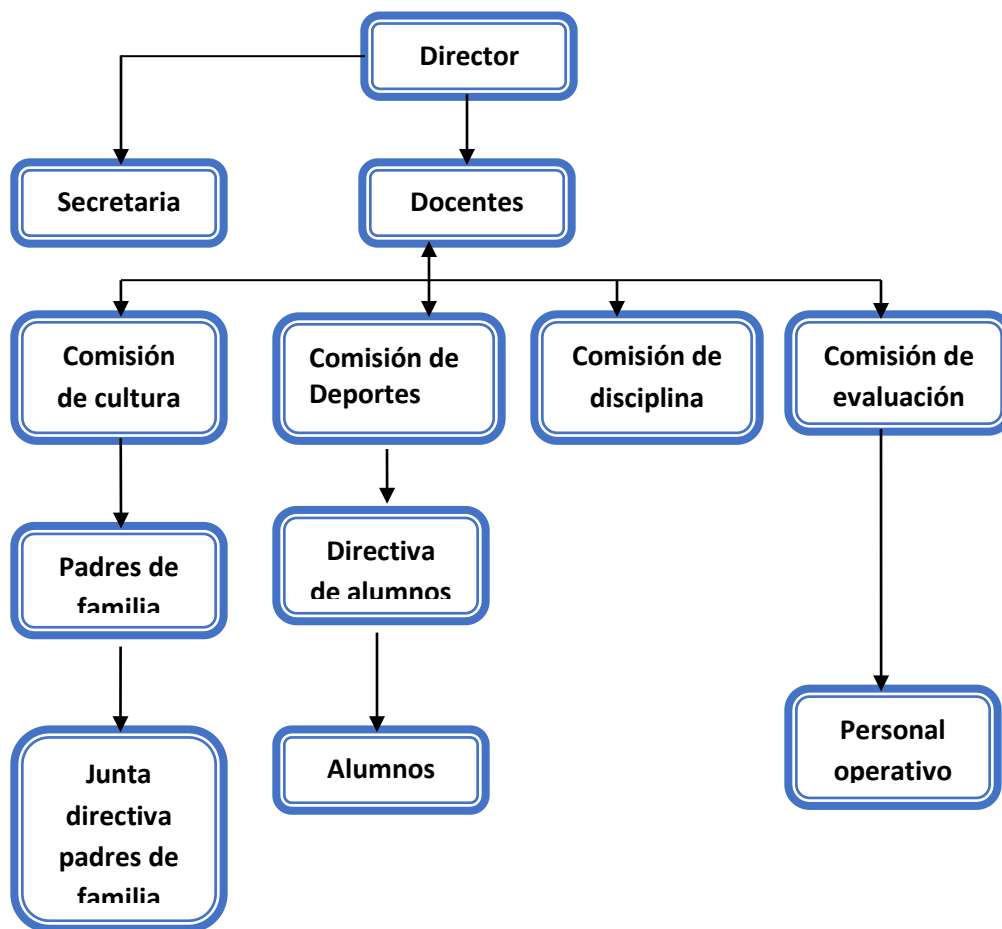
Director

Secretaria

Docentes

Comisión de cultura

Comisión de Deportes

Comisión de disciplina

Comisión de evaluación

Padres de familia

Directiva de alumnos

Junta directiva padres de familia

Alumnos

Personal operativo